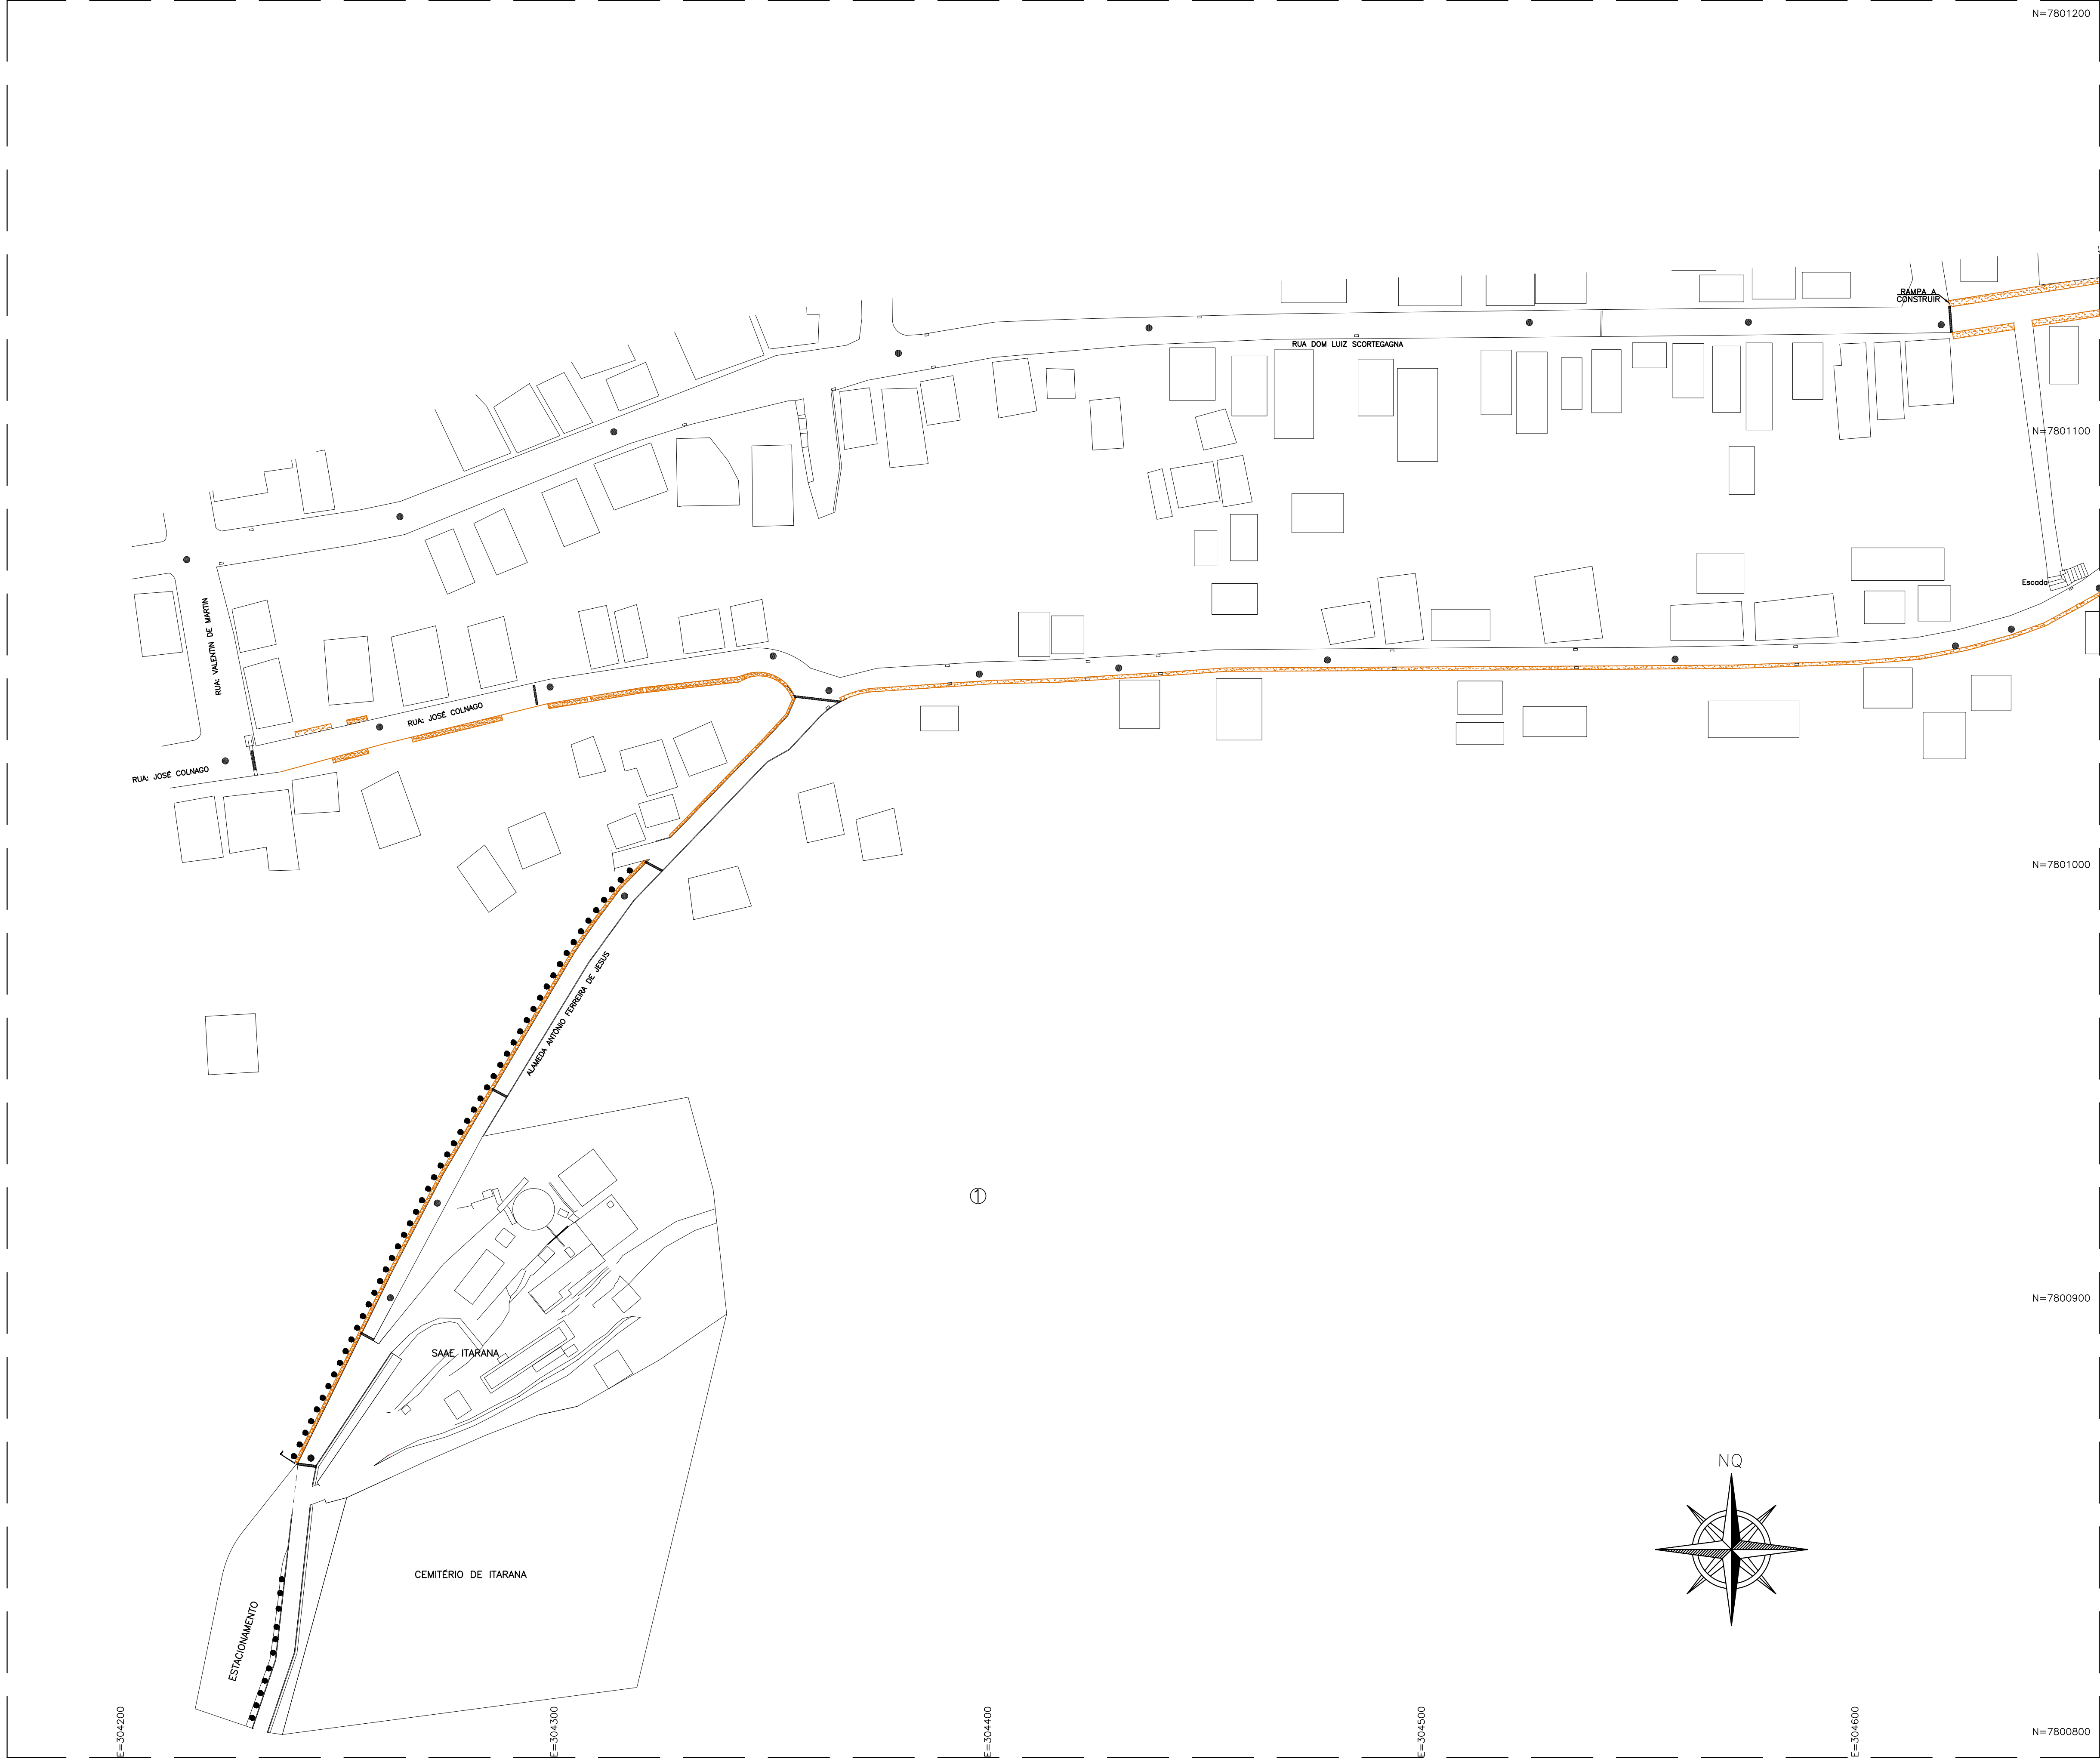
N=7801200

RAMPA A CONSTRUIR

RUA DOM LUIZ SCORTEGAGNA

N=7801100

RUA: VALENTIN DE MARTIN

Escada

RUA: JOSÉ COLNAGO

RUA: JOSÉ COLNAGO

N=7801000

ALAMEDA ANTÔNIO FERREIRA DE JESUS

①

N=7800900

SAAE ITARANA

NQ

CEMITÉRIO DE ITARANA

ESTACIONAMENTO

E=304200

E=304300

E=304400

E=304500

E=304600

N=7800800